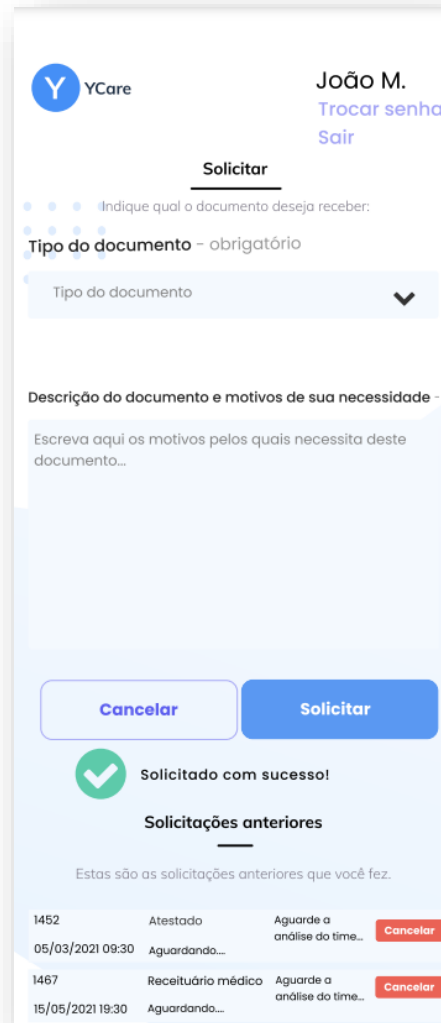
Y YCare

João M.

Trocar senha

Sair

Solicitar

Indique qual o documento deseja receber:

Tipo do documento - obrigatório

Tipo do documento

Descrição do documento e motivos de sua necessidade -

Escreva aqui os motivos pelos quais necessita deste documento...

Cancelar

Solicitar

Solicitado com sucesso!

Solicitações anteriores

Estas são as solicitações anteriores que você fez.

| | | | |
|---|---|---|---|
| 1452<br>05/03/2021 09:30 | Atestado<br>Aguardando.... | Aguarde a análise do time... | Cancelar |
| 1467<br>15/05/2021 19:30 | Receituário médico<br>Aguardando.... | Aguarde a análise do time... | Cancelar |